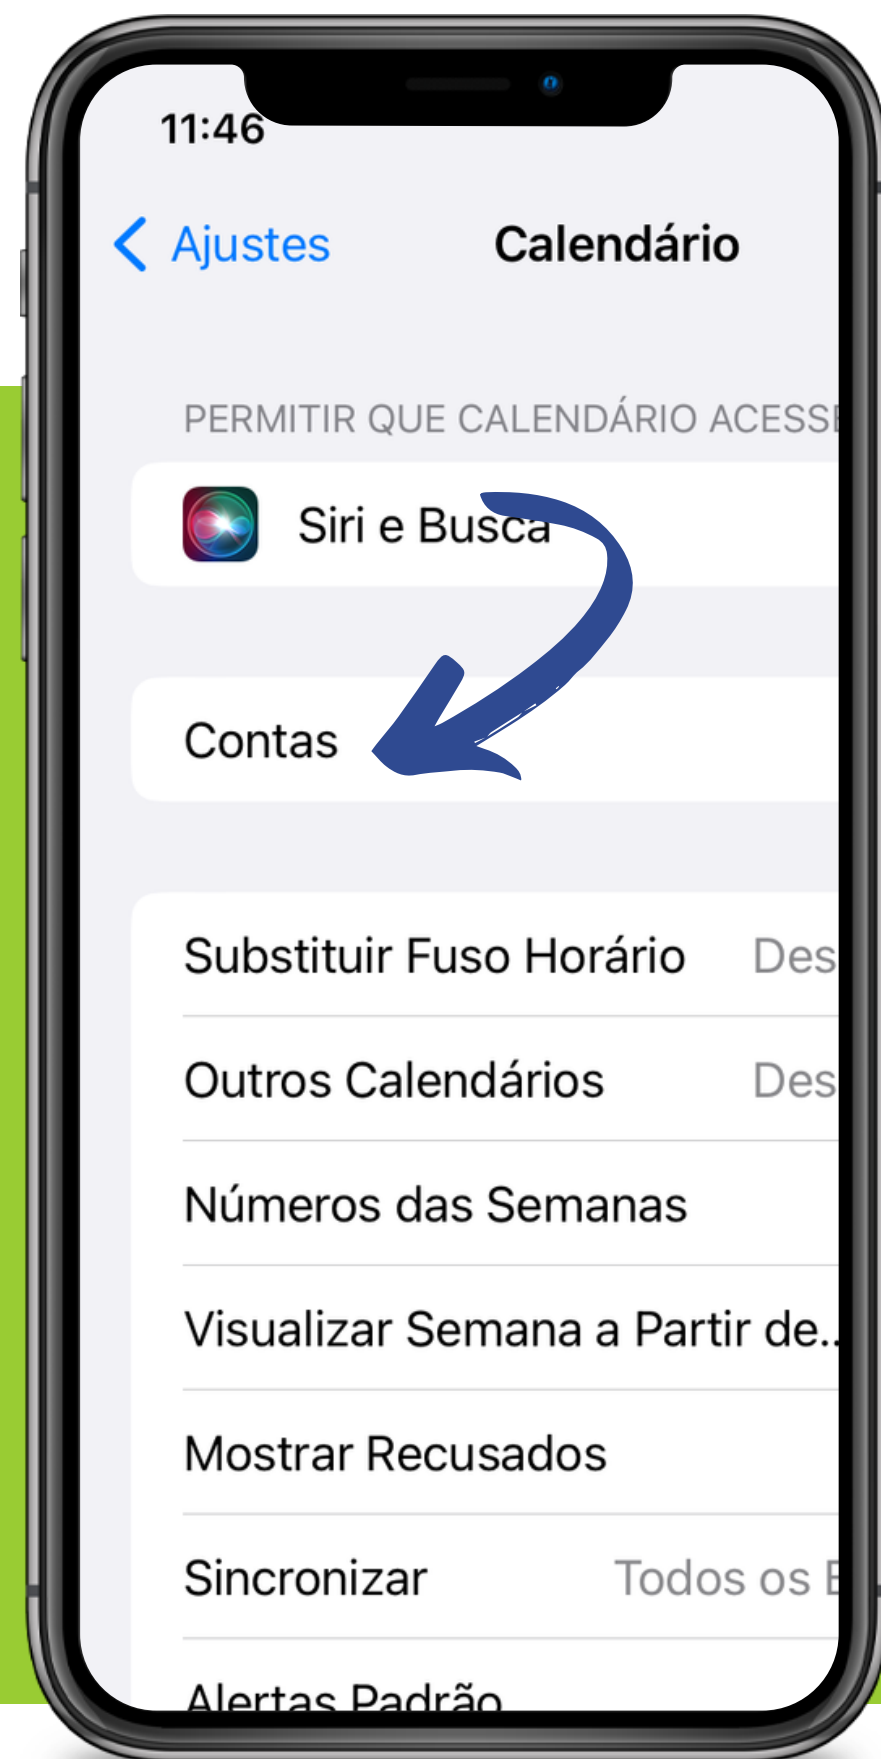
11:46

Ajustes

Calendário

PERMITIR QUE CALENDÁRIO ACESS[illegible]

Siri e Busca

Contas

Substituir Fuso Horário Des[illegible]

Outros Calendários Des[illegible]

Números das Semanas

Visualizar Semana a Partir de...

Mostrar Recusados

Sincronizar Todos os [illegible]

Alertas Padrão